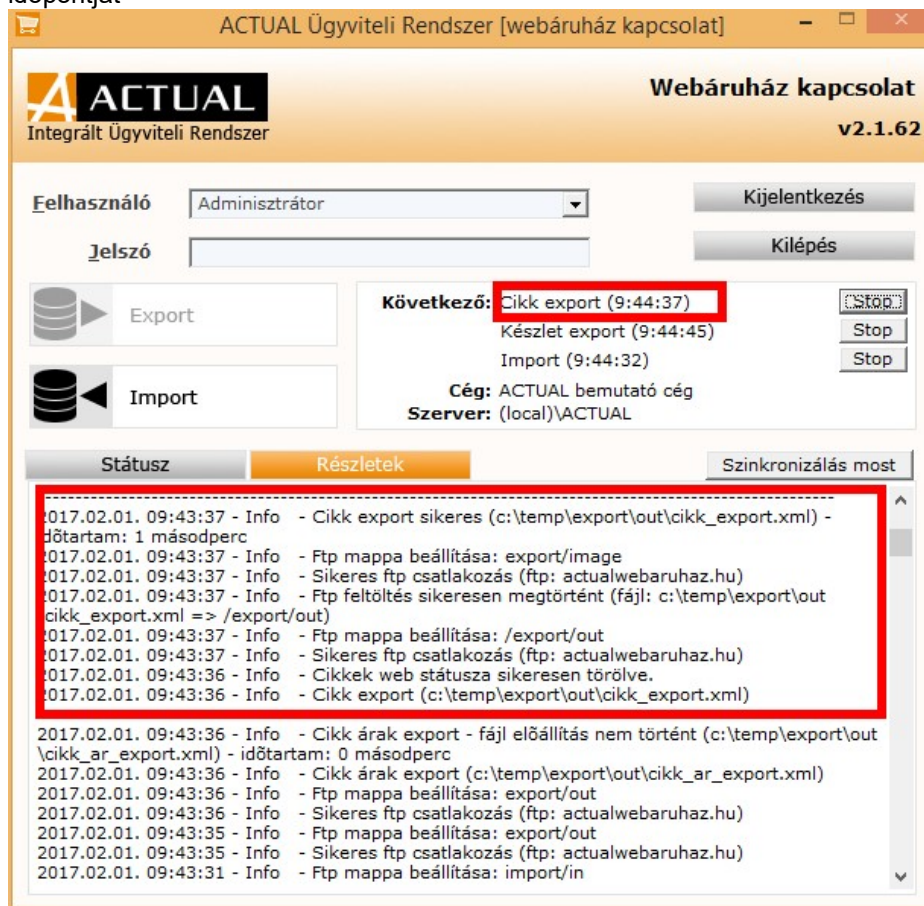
időpontját

ACTUAL Ügyviteli Rendszer [webáruház kapcsolat]

ACTUAL
Integrált Ügyviteli Rendszer

Webáruház kapcsolat
v2.1.62

Felhasználó
Adminisztrátor
Jelszó

Kijelentkezés
Kilépés

Export
Import

Következő: Cikk export (9:44:37)
Készlet export (9:44:45)
Import (9:44:32)
Cég: ACTUAL bemutató cég
Szerver: (local)\ACTUAL

Stop
Stop
Stop

Státusz
Részletek
Szinkronizálás most

2017.02.01. 09:43:37 - Info - Cikk export sikeres (c:\temp\export\out\cikk_export.xml) - időtartam: 1 másodperc
2017.02.01. 09:43:37 - Info - Ftp mappa beállítása: export/image
2017.02.01. 09:43:37 - Info - Sikeres ftp csatlakozás (ftp: actualwebaruhaz.hu)
2017.02.01. 09:43:37 - Info - Ftp feltöltés sikeresen megtörtént (fájl: c:\temp\export\out cikk_export.xml => /export/out)
2017.02.01. 09:43:37 - Info - Ftp mappa beállítása: /export/out
2017.02.01. 09:43:37 - Info - Sikeres ftp csatlakozás (ftp: actualwebaruhaz.hu)
2017.02.01. 09:43:36 - Info - Cikkek web státusza sikeresen törölve.
2017.02.01. 09:43:36 - Info - Cikk export (c:\temp\export\out\cikk_export.xml)
2017.02.01. 09:43:36 - Info - Cikk árak export - fájl előállítás nem történt (c:\temp\export\out \cikk_ar_export.xml) - időtartam: 0 másodperc
2017.02.01. 09:43:36 - Info - Cikk árak export (c:\temp\export\out\cikk_ar_export.xml)
2017.02.01. 09:43:36 - Info - Ftp mappa beállítása: export/out
2017.02.01. 09:43:36 - Info - Sikeres ftp csatlakozás (ftp: actualwebaruhaz.hu)
2017.02.01. 09:43:35 - Info - Ftp mappa beállítása: export/out
2017.02.01. 09:43:35 - Info - Sikeres ftp csatlakozás (ftp: actualwebaruhaz.hu)
2017.02.01. 09:43:31 - Info - Ftp mappa beállítása: import/in